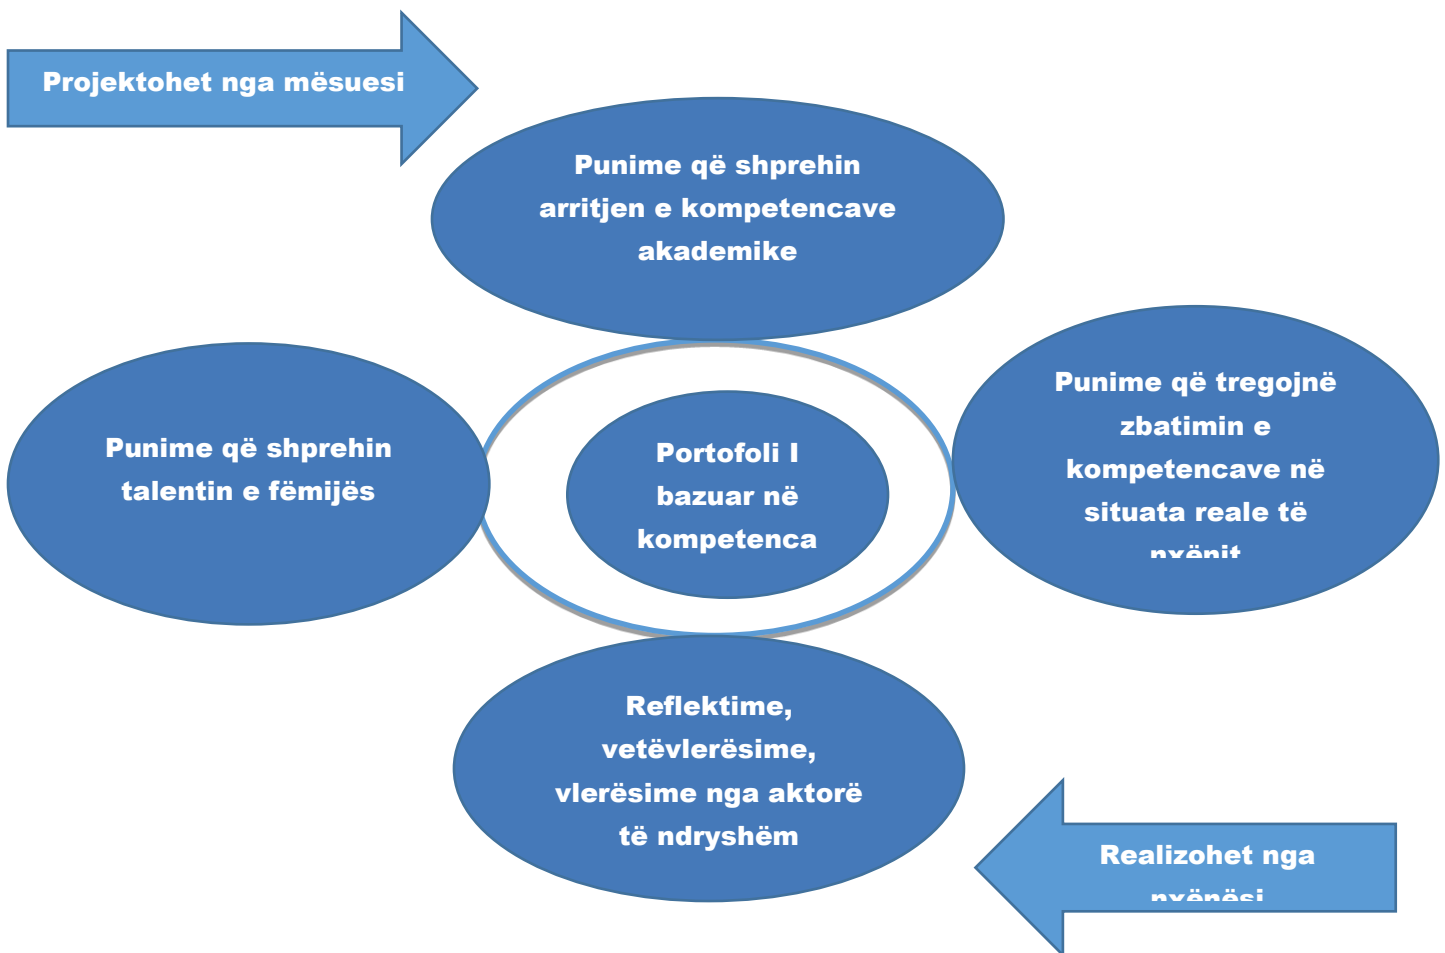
Projektohet nga mësuesi

Punime që shprehin arritjen e kompetencave akademike

Punime që shprehin talentin e fëmijës

Portofoli I bazuar në kompetenca

Punime që tregojnë zbatimin e kompetencave në situata reale të nxënit

Reflektime, vetëvlerësime, vlerësime nga aktorë të ndryshëm

Realizohet nga nxënësi